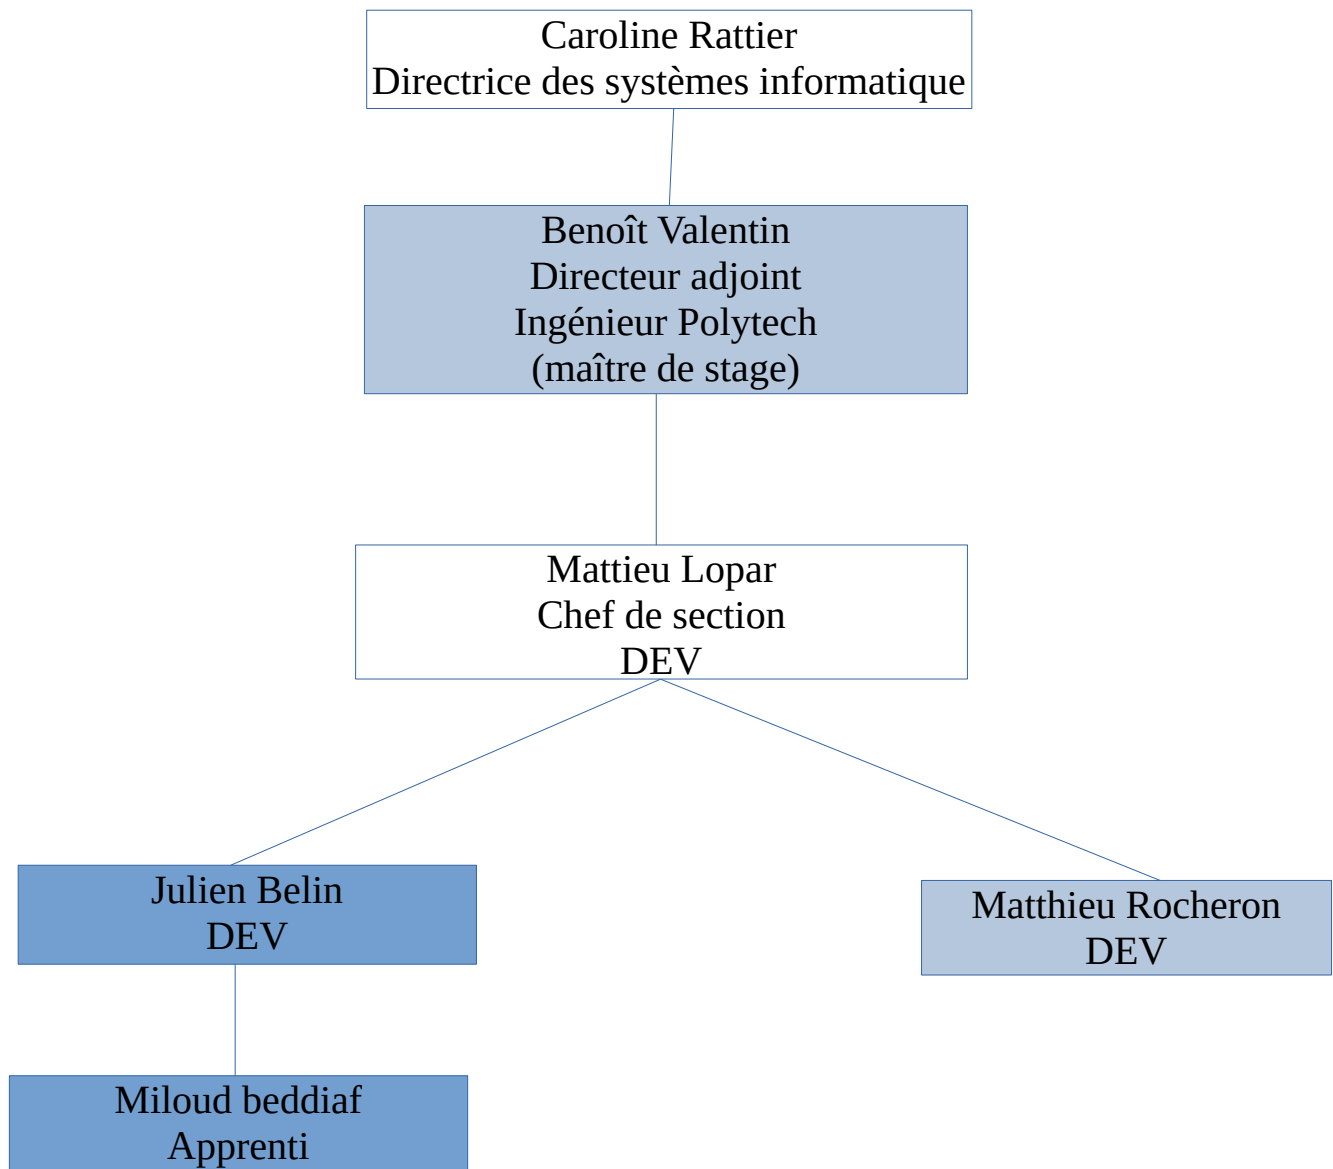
Caroline Rattier
Directrice des systèmes informatique

Benoît Valentin
Directeur adjoint
Ingénieur Polytech
(maître de stage)

Mattieu Lopar
Chef de section
DEV

Julien Belin
DEV

Matthieu Rocheron
DEV

Miloud beddiaf
Apprenti